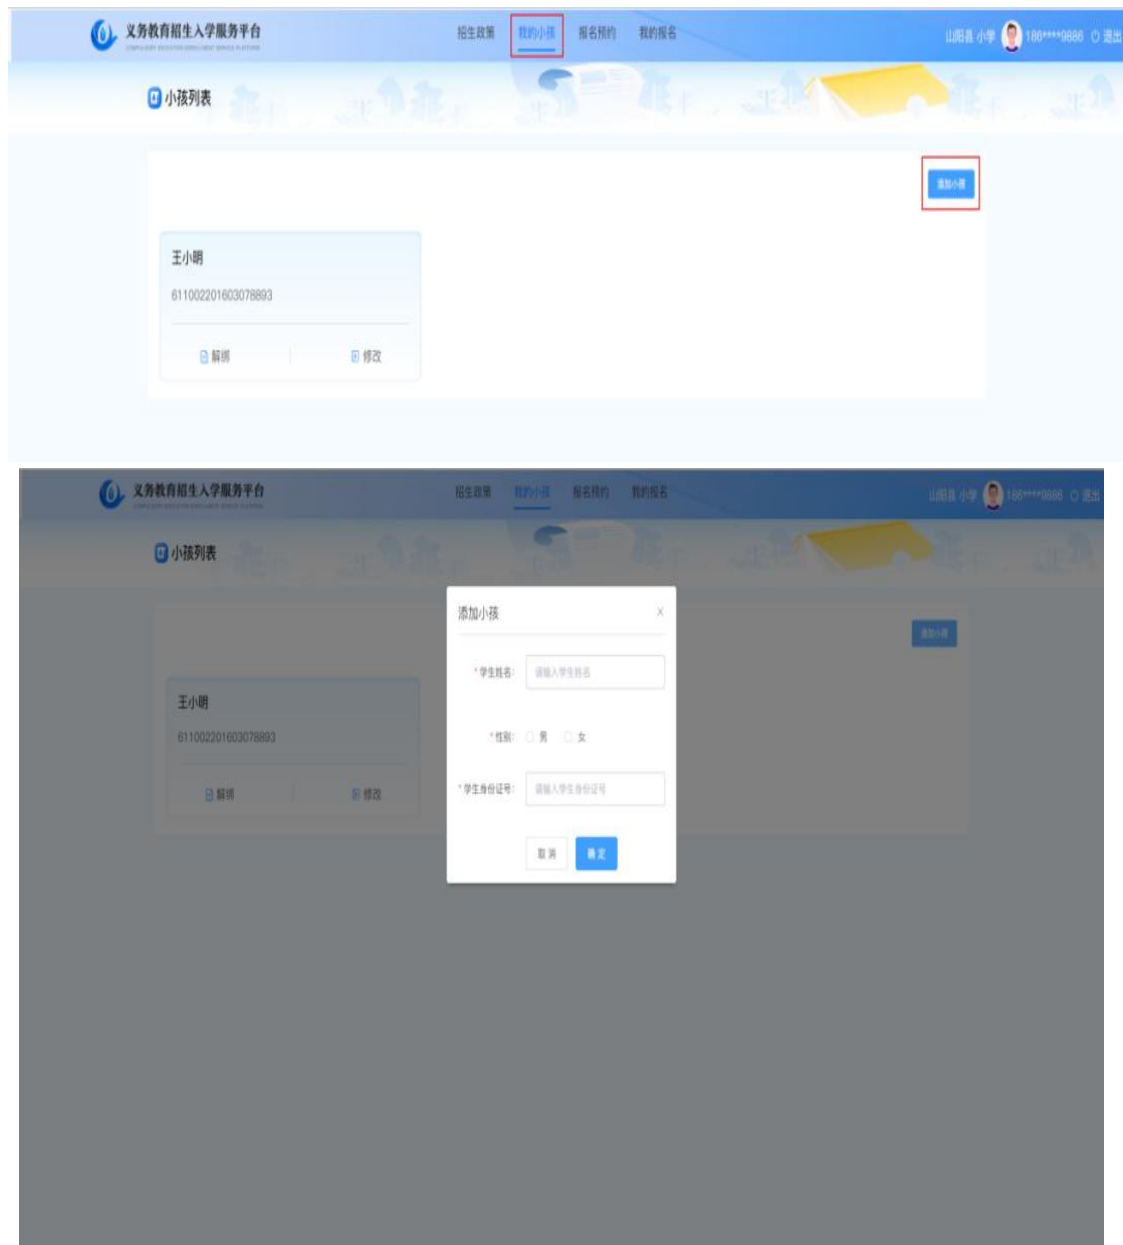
义务教育招生入学服务平台
COMPULSORY EDUCATION ENROLLMENT SERVICE PLATFORM

招生政策 我的小孩 报名预约 我的报名

山阳县 小学 186****0886 退出

小孩列表

添加小孩

王小明
611002201603078893

解绑 修改

义务教育招生入学服务平台
COMPULSORY EDUCATION ENROLLMENT SERVICE PLATFORM

招生政策 我的小孩 报名预约 我的报名

山阳县 小学 186****0886 退出

小孩列表

添加小孩

王小明
611002201603078893

解绑 修改

添加小孩 ×

*学生姓名: 请输入学生姓名

*性别: 男 女

*学生身份证号: 请输入学生身份证号

取消 确定